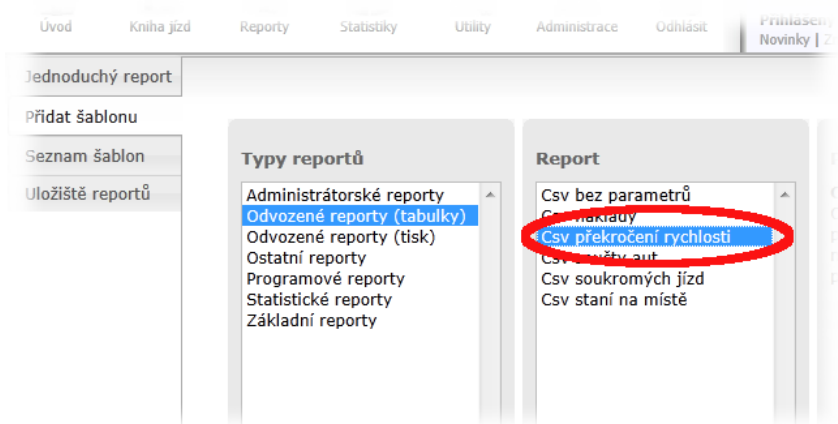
Úvod Kniha jízd Reporty Statistiky Utility Administrace Odhlásit

Přihlášen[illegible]
Novinky | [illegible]

Jednoduchý report
Přidat šablonu
Seznam šablon
Uložiště reportů

Typy reportů

Administrátorské reporty
Odvozené reporty (tabulky)
Odvozené reporty (tisk)
Ostatní reporty
Programové reporty
Statistické reporty
Základní reporty

Report

Csv bez parametrů
Csv náklady
Csv překročení rychlosti
Csv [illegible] aut
Csv soukromých jízd
Csv stání na místě